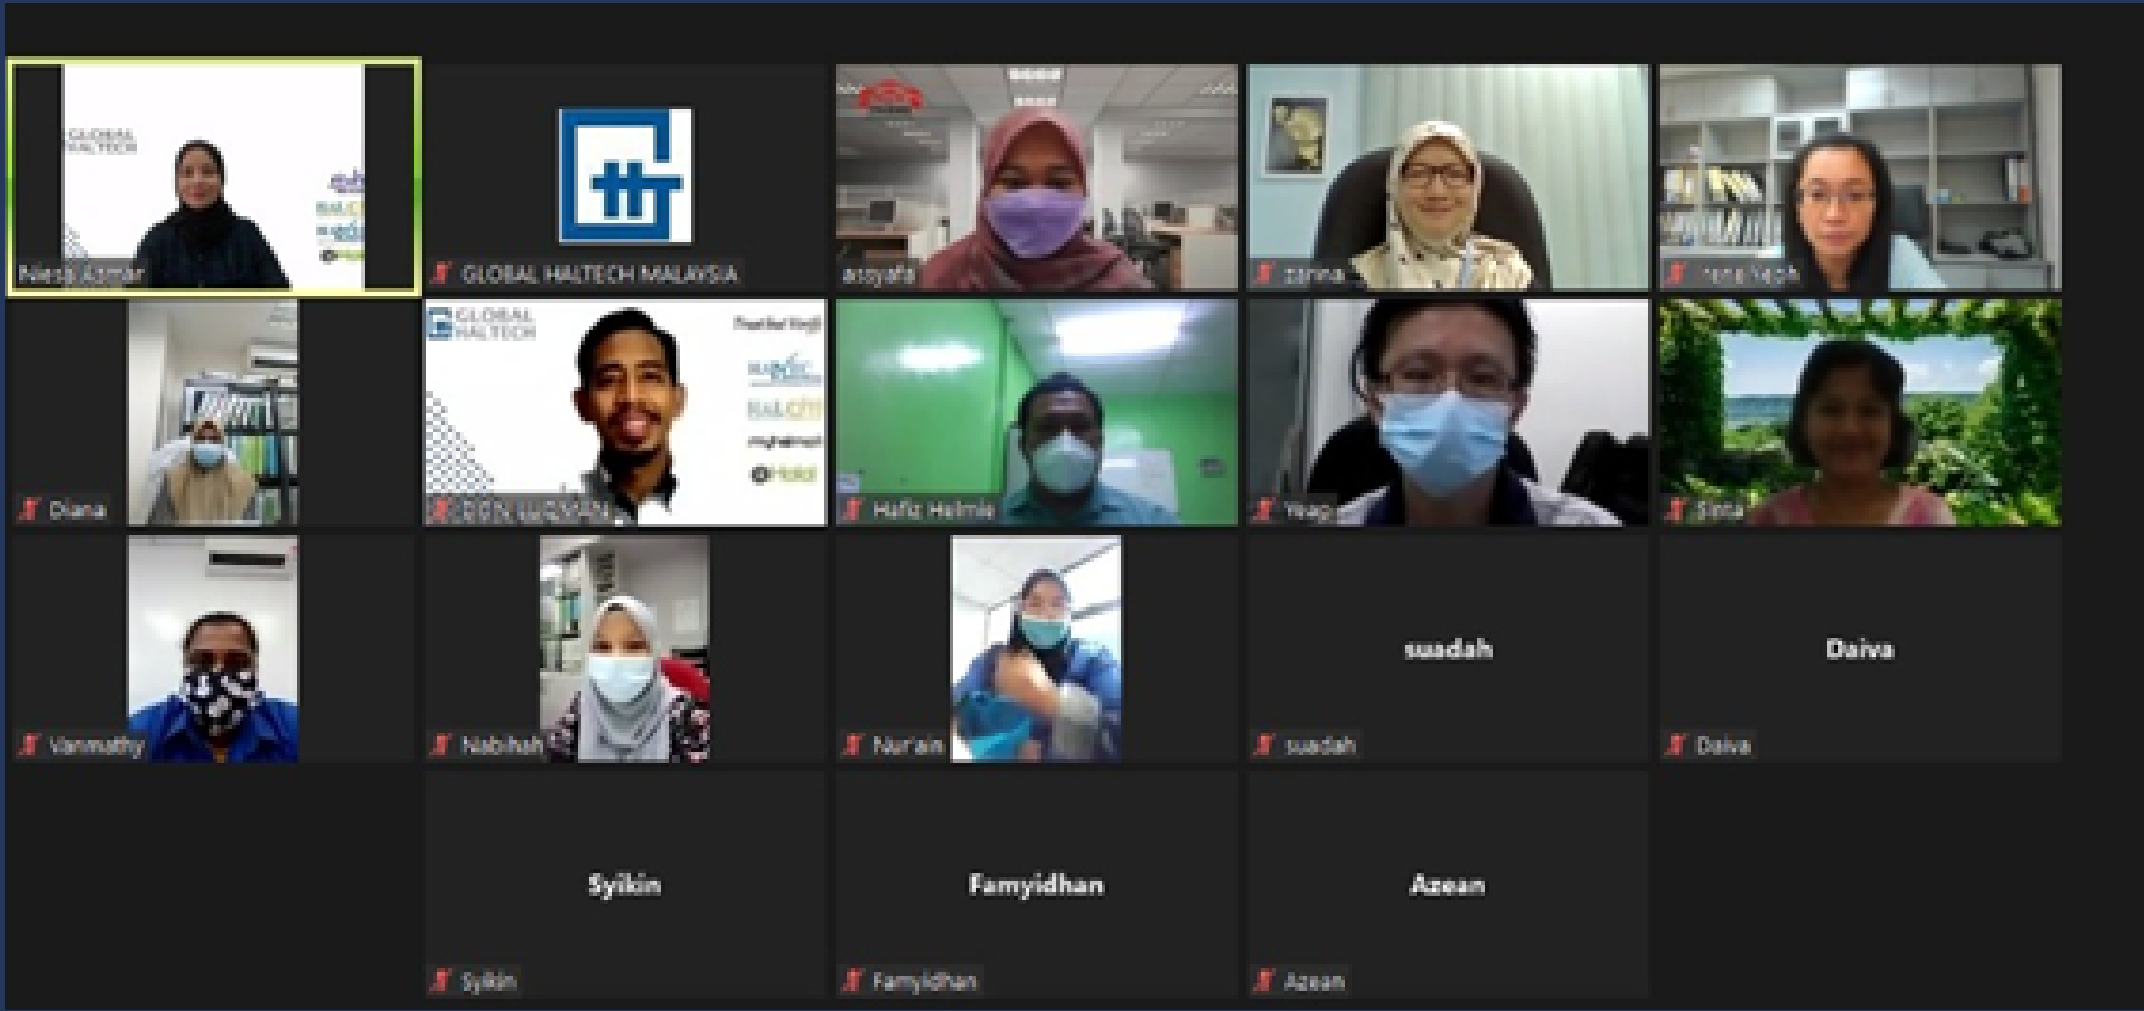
GLOBAL HALTECH

Niesa Azmar

GLOBAL HALTECH MALAYSIA

asyafa

zarina

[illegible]

Diana

GLOBAL HALTECH

DEN LUQMAN

Hafiz Helmie

Yeap

Sinta

Vanmathy

Nabihah

Nur'ain

suadah

suadah

Daiva

Daiva

Syikin

Syikin

Famyidhan

Famyidhan

Azean

Azean